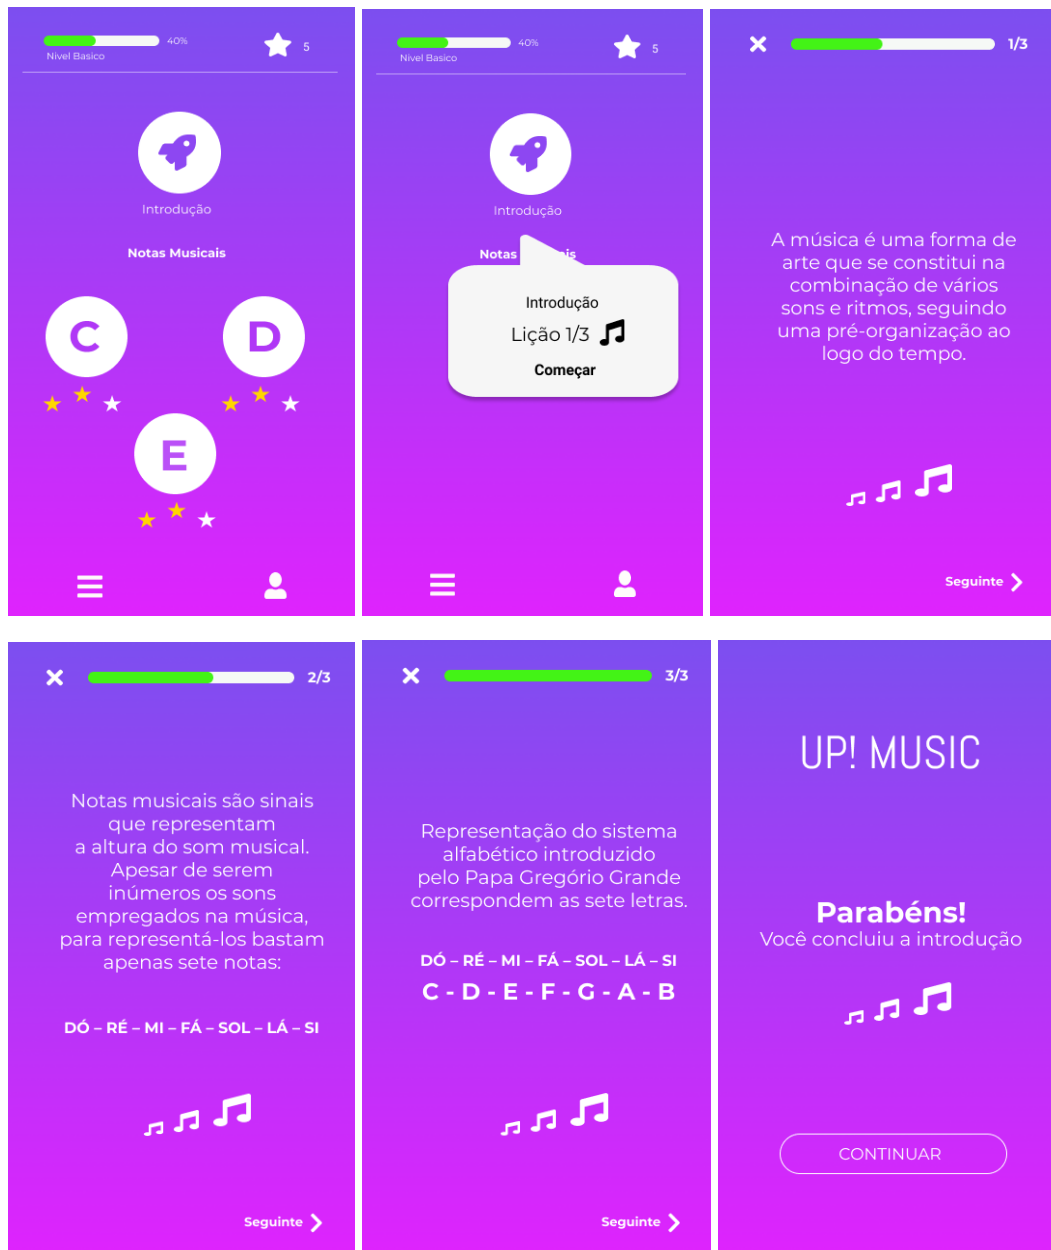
40%
Nivel Basico
5

Introdução

Notas Musicais

C
D
E

40%
Nivel Basico
5

Introdução

Notas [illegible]

Introdução
Lição 1/3
Começar

1/3

A música é uma forma de arte que se constitui na combinação de vários sons e ritmos, seguindo uma pré-organização ao logo do tempo.

Seguinte

2/3

Notas musicais são sinais que representam a altura do som musical. Apesar de serem inúmeros os sons empregados na música, para representá-los bastam apenas sete notas:

DÓ – RÉ – MI – FÁ – SOL – LÁ – SI

Seguinte

3/3

Representação do sistema alfabético introduzido pelo Papa Gregório Grande correspondem as sete letras.

DÓ – RÉ – MI – FÁ – SOL – LÁ – SI
C - D - E - F - G - A - B

Seguinte

UP! MUSIC

Parabéns!
Você concluiu a introdução

CONTINUAR